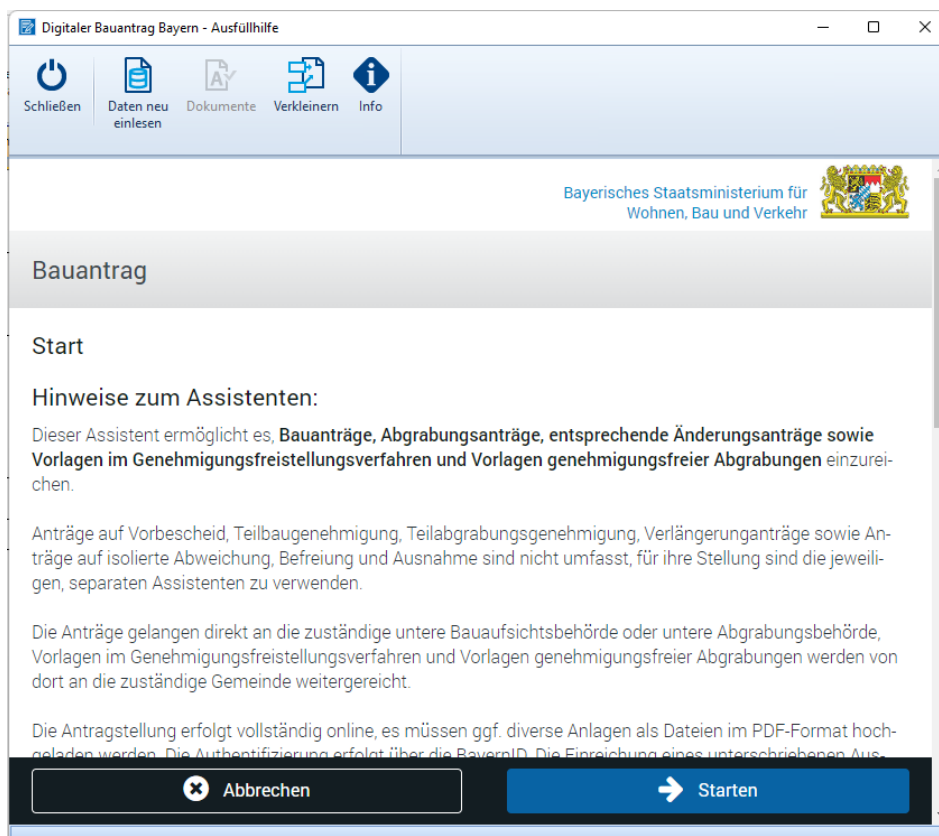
Digitaler Bauantrag Bayern - Ausfüllhilfe

Schließen | Daten neu einlesen | Dokumente | Verkleinern | Info

Bayerisches Staatsministerium für Wohnen, Bau und Verkehr

Bauantrag

Start

Hinweise zum Assistenten:

Dieser Assistent ermöglicht es, **Bauanträge, Abgrabungsanträge, entsprechende Änderungsanträge sowie Vorlagen im Genehmigungsfreistellungsverfahren und Vorlagen genehmigungsfreier Abgrabungen** einzureichen.

Anträge auf Vorbescheid, Teilbaugenehmigung, Teilabgrabungsgenehmigung, Verlängerunganträge sowie Anträge auf isolierte Abweichung, Befreiung und Ausnahme sind nicht umfasst, für ihre Stellung sind die jeweiligen, separaten Assistenten zu verwenden.

Die Anträge gelangen direkt an die zuständige untere Bauaufsichtsbehörde oder untere Abgrabungsbehörde, Vorlagen im Genehmigungsfreistellungsverfahren und Vorlagen genehmigungsfreier Abgrabungen werden von dort an die zuständige Gemeinde weitergereicht.

Die Antragstellung erfolgt vollständig online, es müssen ggf. diverse Anlagen als Dateien im PDF-Format hochgeladen werden. Die Authentifizierung erfolgt über die BayernID. Die Einreichung eines unterschriebenen Aus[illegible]

Abbrechen

Starten